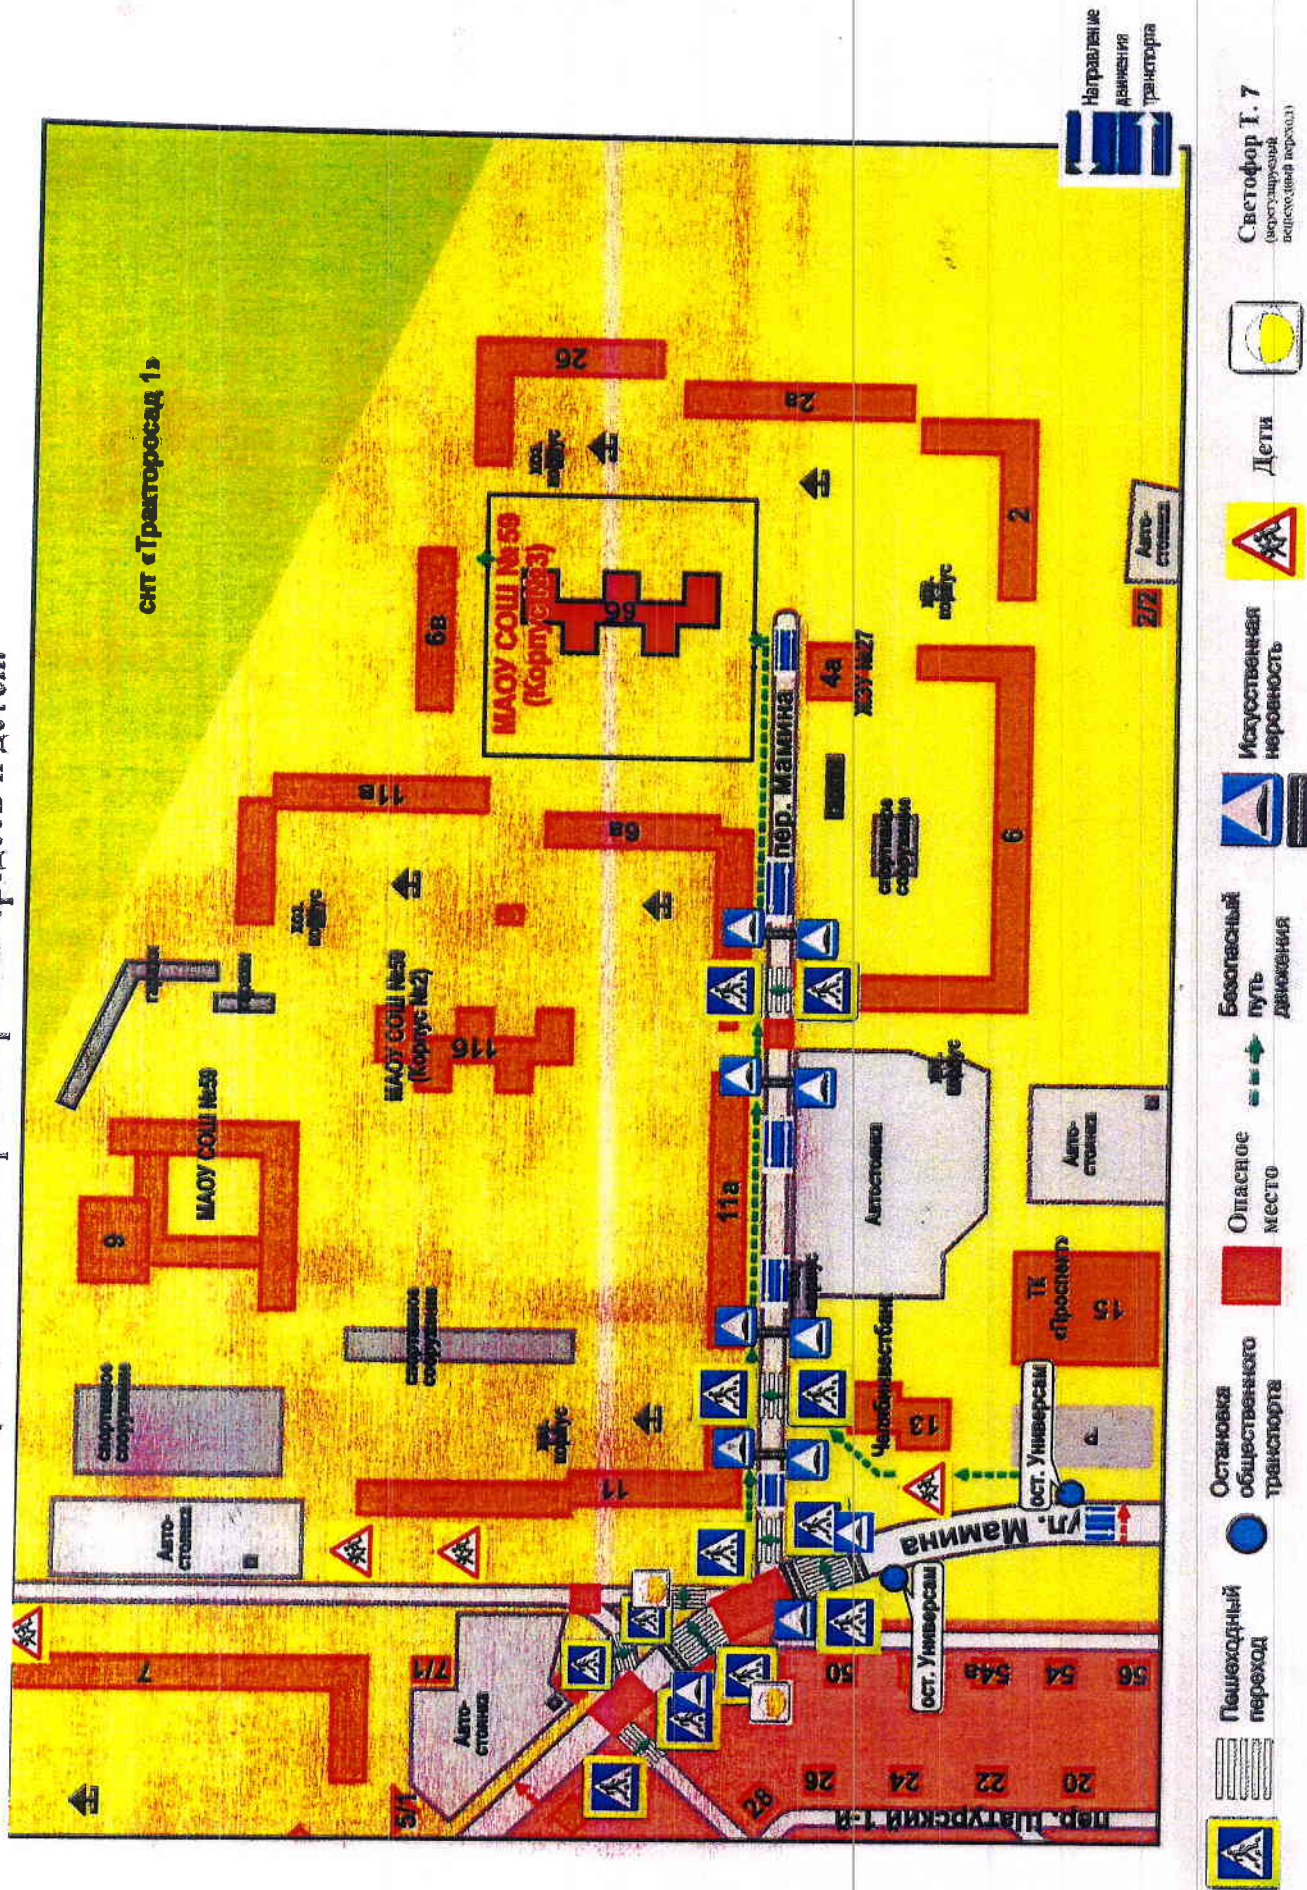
СНТ «Тракторосад 1»

МАОУ СОШ №59 (Корпус№3)

9б

6в

26

2в

2

хоз. корпус

11в

6а

4а

ЖЭУ №27

6

спортивное сооружение

хоз. корпус

МАОУ СОШ №59 (Корпус №2)

11б

гаражи

МАОУ СОШ №59

9

спортивное сооружение

спортивное сооружение

хоз. корпус

11

11а

Автостоянка

Автостоянка

Автостоянка

Автостоянка

Автостоянка

ТК «Проспект»

15

Челябинвестбанк

13

ост. Университет

ост. Университет

ул. Мамина

пер. Мамина

пер. Шатурский 1-й

7

7/1

5/1

28

26

24

22

20

50

54а

54

56

2/2

Направление движения транспорта

Светофор Т. 7 (регулирующий пешеходный переход)

Дети

Искусственная неровность

Безопасный путь движения

Опасное место

Остановка общественного транспорта

Пешеходный переход